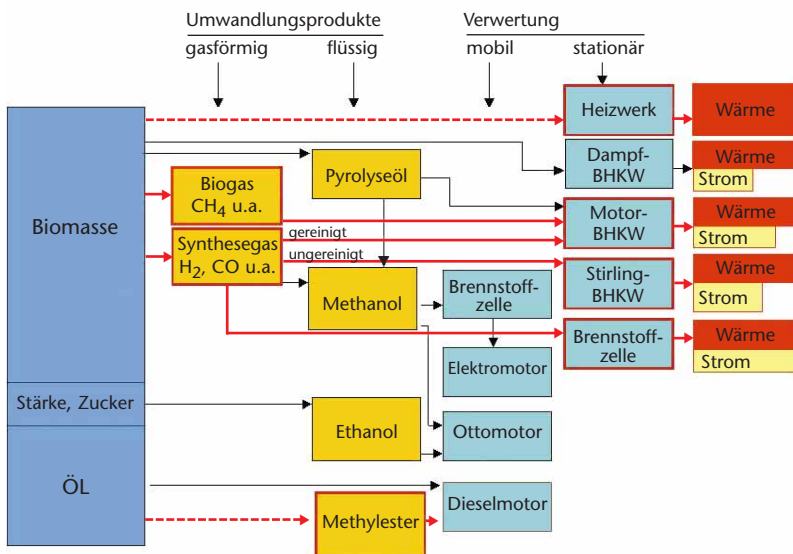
Umwandlungsprodukte
gasförmig flüssig
Verwertung
mobil stationär

Biomasse
Stärke, Zucker
ÖL

Biogas $CH_4$ u.a.
Synthesegas $H_2$, CO u.a.
gereinigt
ungereinigt

Pyrolyseöl
Methanol
Ethanol
Methylester

Brennstoffzelle
Elektromotor
Ottomotor
Dieselmotor

Heizwerk
Dampf-BHKW
Motor-BHKW
Stirling-BHKW
Brennstoffzelle

Wärme
Wärme
Strom
Wärme
Strom
Wärme
Strom
Wärme
Strom